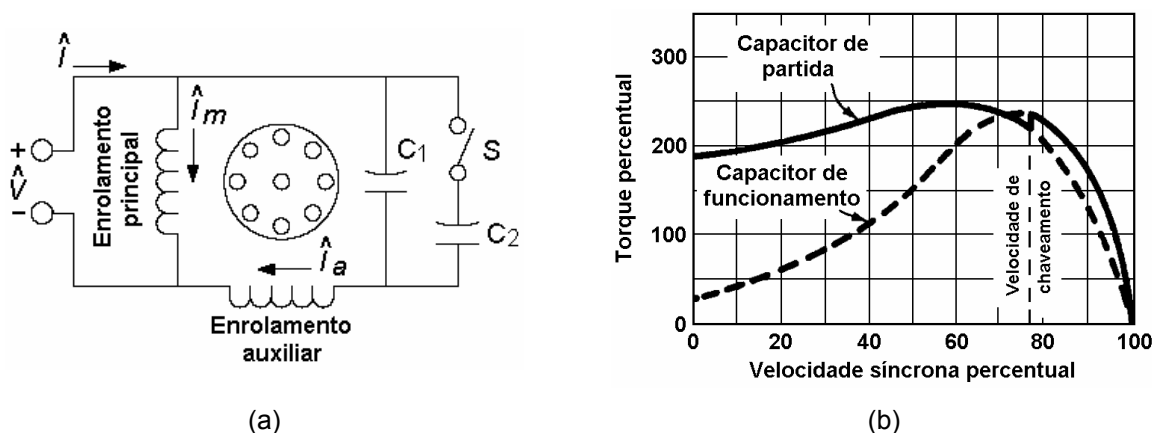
$\hat{I}$

+
$\hat{V}$
-

Enrolamento principal

$\hat{I}_m$

$C_1$

S

$C_2$

$\hat{I}_a$

Enrolamento auxiliar

(a)

Torque percentual

300

200

100

0

Capacitor de partida

Capacitor de funcionamento

Velocidade de chaveamento

0 20 40 60 80 100

Velocidade síncrona percentual

(b)